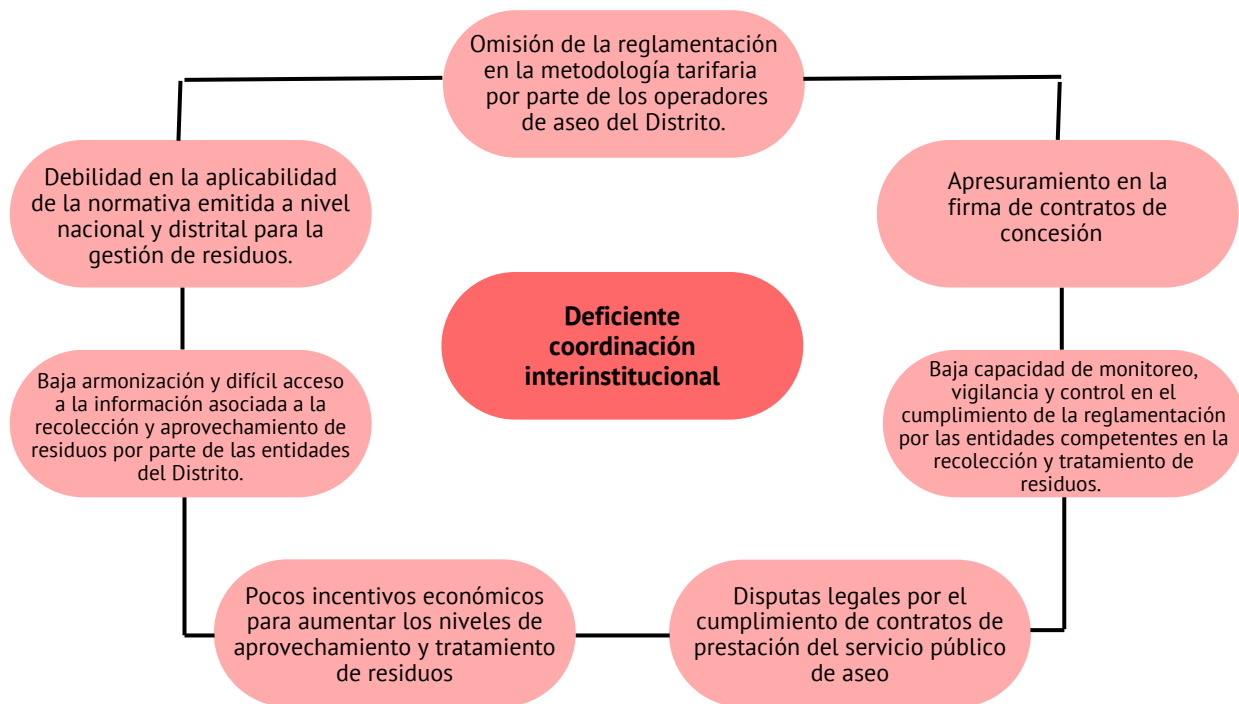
Omisión de la reglamentación en la metodología tarifaria por parte de los operadores de aseo del Distrito.

Apresuramiento en la firma de contratos de concesión

Baja capacidad de monitoreo, vigilancia y control en el cumplimiento de la reglamentación por las entidades competentes en la recolección y tratamiento de residuos.

Disputas legales por el cumplimiento de contratos de prestación del servicio público de aseo

Pocos incentivos económicos para aumentar los niveles de aprovechamiento y tratamiento de residuos

Baja armonización y difícil acceso a la información asociada a la recolección y aprovechamiento de residuos por parte de las entidades del Distrito.

Debilidad en la aplicabilidad de la normativa emitida a nivel nacional y distrital para la gestión de residuos.

Deficiente coordinación interinstitucional